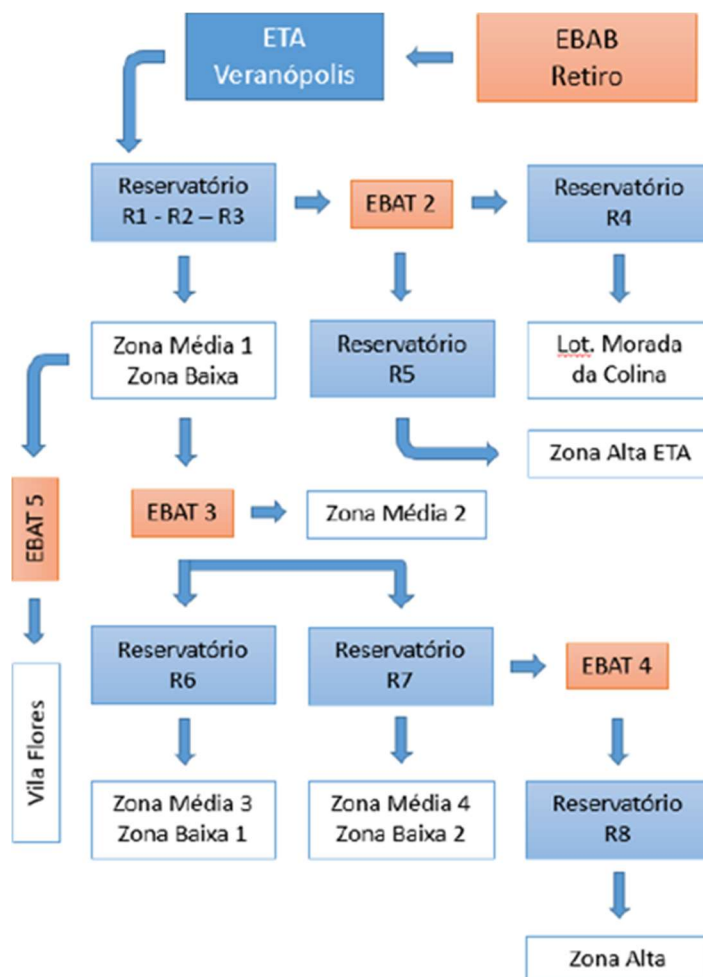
ETA
Veranópolis

EBAB
Retiro

Reservatório
R1 - R2 – R3

EBAT 2

Reservatório
R4

Zona Média 1
Zona Baixa

Reservatório
R5

Lot. Morada
da Colina

Zona Alta ETA

EBAT 5

EBAT 3

Zona Média 2

Vila Flores

Reservatório
R6

Reservatório
R7

EBAT 4

Zona Média 3
Zona Baixa 1

Zona Média 4
Zona Baixa 2

Reservatório
R8

Zona Alta